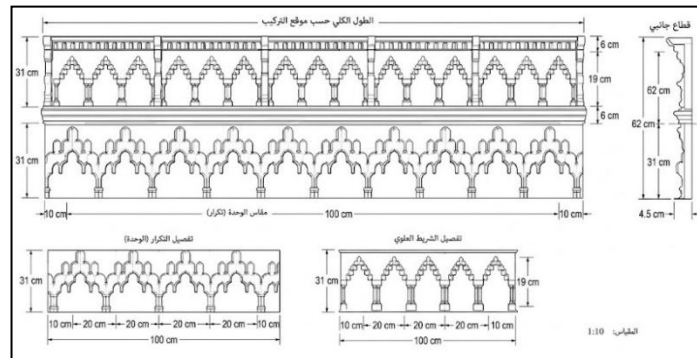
الطول الكلي حسب موقع التركيب

قطاع جانبي

6 cm
19 cm
6 cm
31 cm
31 cm
62 cm
62 cm
31 cm
4.5 cm

10 cm
مقاس الوحدة (تكرار)
100 cm
10 cm

تفصيل التكرار (الوحدة)
31 cm
10 cm
20 cm
20 cm
20 cm
20 cm
10 cm
100 cm

تفصيل الشريط العلوي
31 cm
19 cm
10 cm
20 cm
20 cm
20 cm
20 cm
10 cm
100 cm

المقياس: 1:10